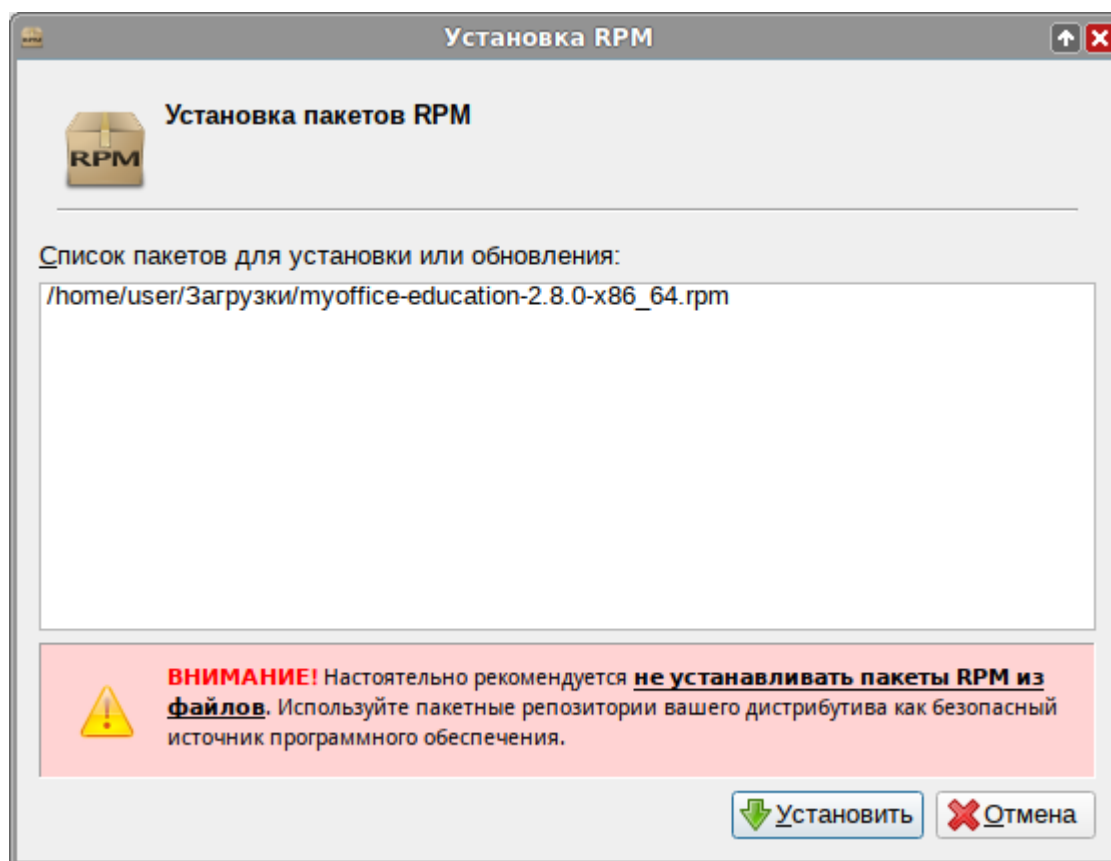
Установка RPM

RPM

Установка пакетов RPM

Список пакетов для установки или обновления:

/home/user/Загрузки/myoffice-education-2.8.0-x86_64.rpm

ВНИМАНИЕ! Настоятельно рекомендуется не устанавливать пакеты RPM из файлов. Используйте пакетные репозитории вашего дистрибутива как безопасный источник программного обеспечения.

Установить

Отмена